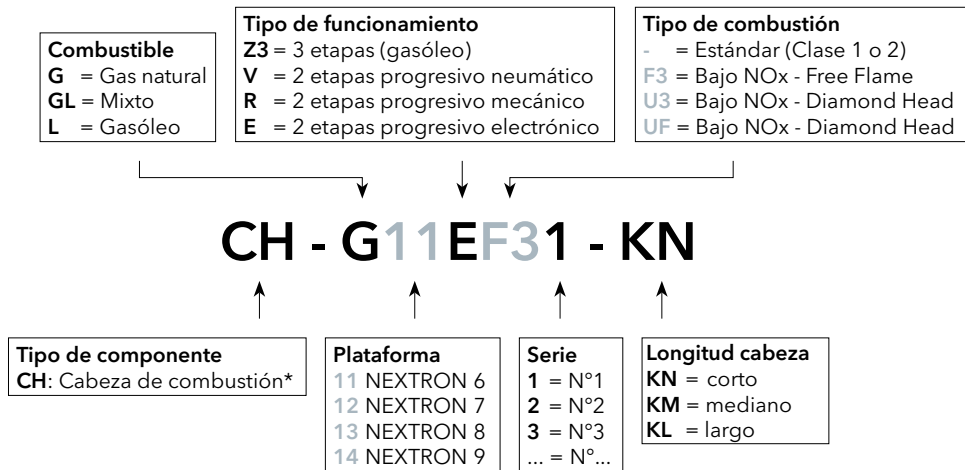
Combustible
G = Gas natural
GL = Mixto
L = Gasóleo

Tipo de funcionamiento
Z3 = 3 etapas (gasóleo)
V = 2 etapas progresivo neumático
R = 2 etapas progresivo mecánico
E = 2 etapas progresivo electrónico

Tipo de combustión
- = Estándar (Clase 1 o 2)
F3 = Bajo NOx - Free Flame
U3 = Bajo NOx - Diamond Head
UF = Bajo NOx - Diamond Head

CH - G11EF31 - KN

Tipo de componente
CH: Cabeza de combustión*

Plataforma
11 NEXTRON 6
12 NEXTRON 7
13 NEXTRON 8
14 NEXTRON 9

Serie
1 = N°1
2 = N°2
3 = N°3
... = N°...

Longitud cabeza
KN = corto
KM = mediano
KL = largo